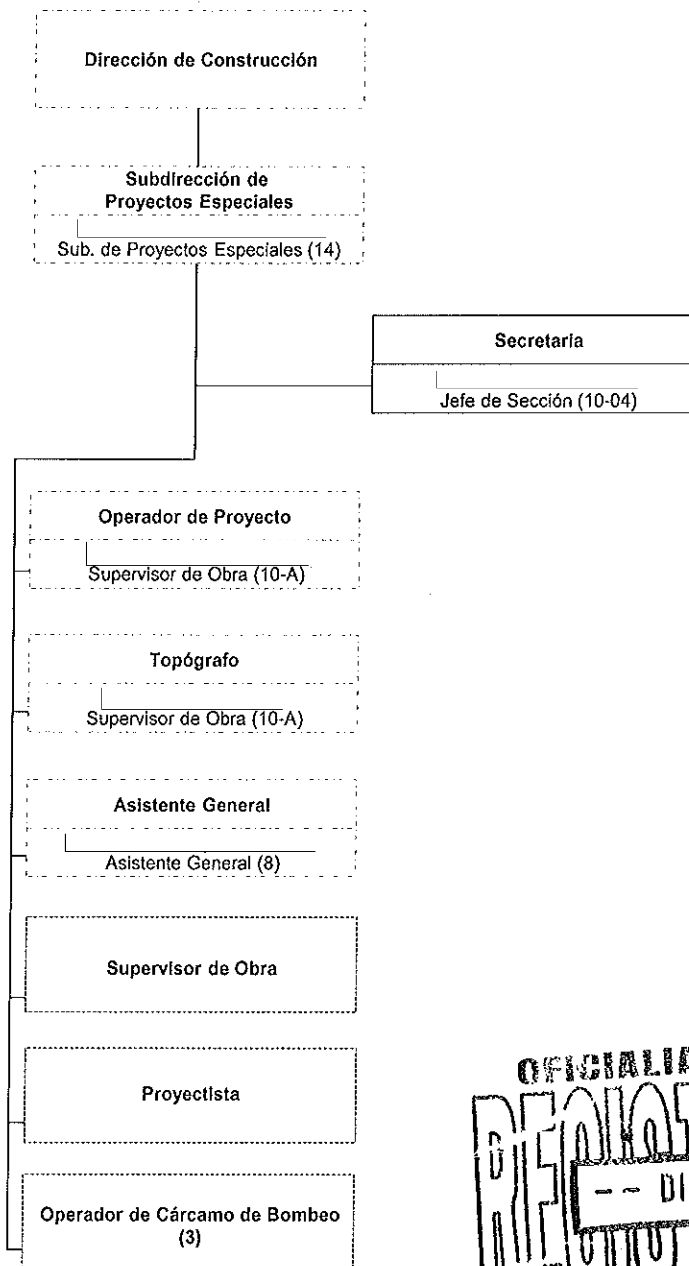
Dirección de Construcción

Subdirección de Proyectos Especiales
Sub. de Proyectos Especiales (14)

Secretaria
Jefe de Sección (10-04)

Operador de Proyecto
Supervisor de Obra (10-A)

Topógrafo
Supervisor de Obra (10-A)

Asistente General
Asistente General (8)

Supervisor de Obra

Proyectista

Operador de Cárcamo de Bombeo (3)

OFICIALIA
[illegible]